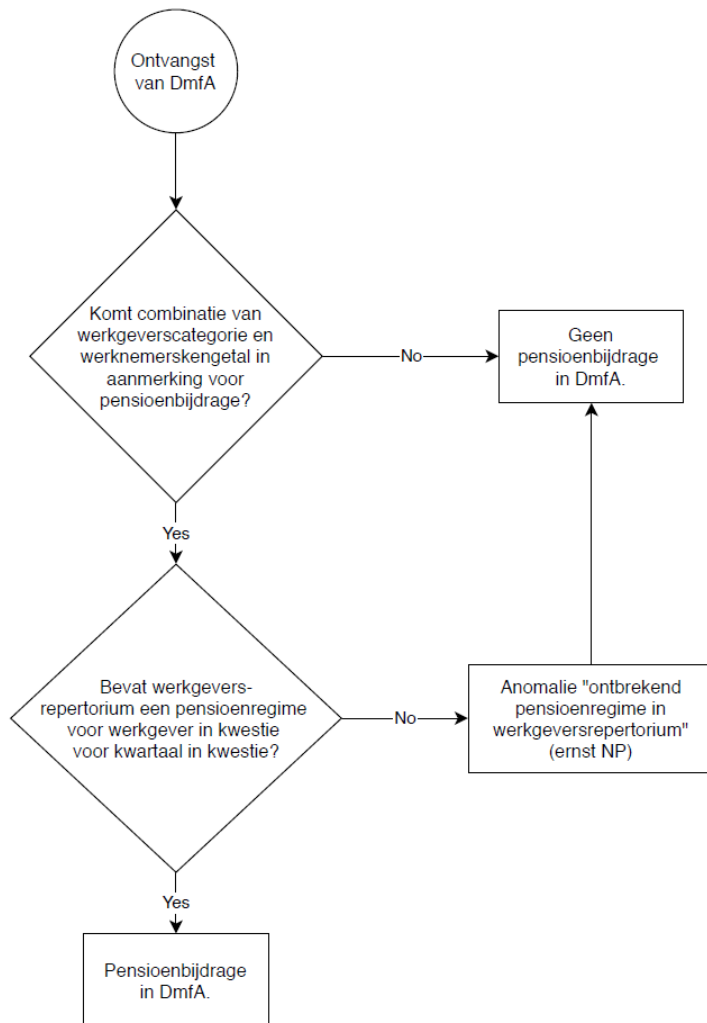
Ontvangst van DmfA

Komt combinatie van werkgeverscategorie en werknemerskengetal in aanmerking voor pensioenbijdrage?

No

Geen pensioenbijdrage in DmfA.

Yes

Bevat werkgevers-repertorium een pensioenregime voor werkgever in kwestie voor kwartaal in kwestie?

No

Anomalie "ontbrekend pensioenregime in werkgeversrepertorium" (ernst NP)

Yes

Pensioenbijdrage in DmfA.